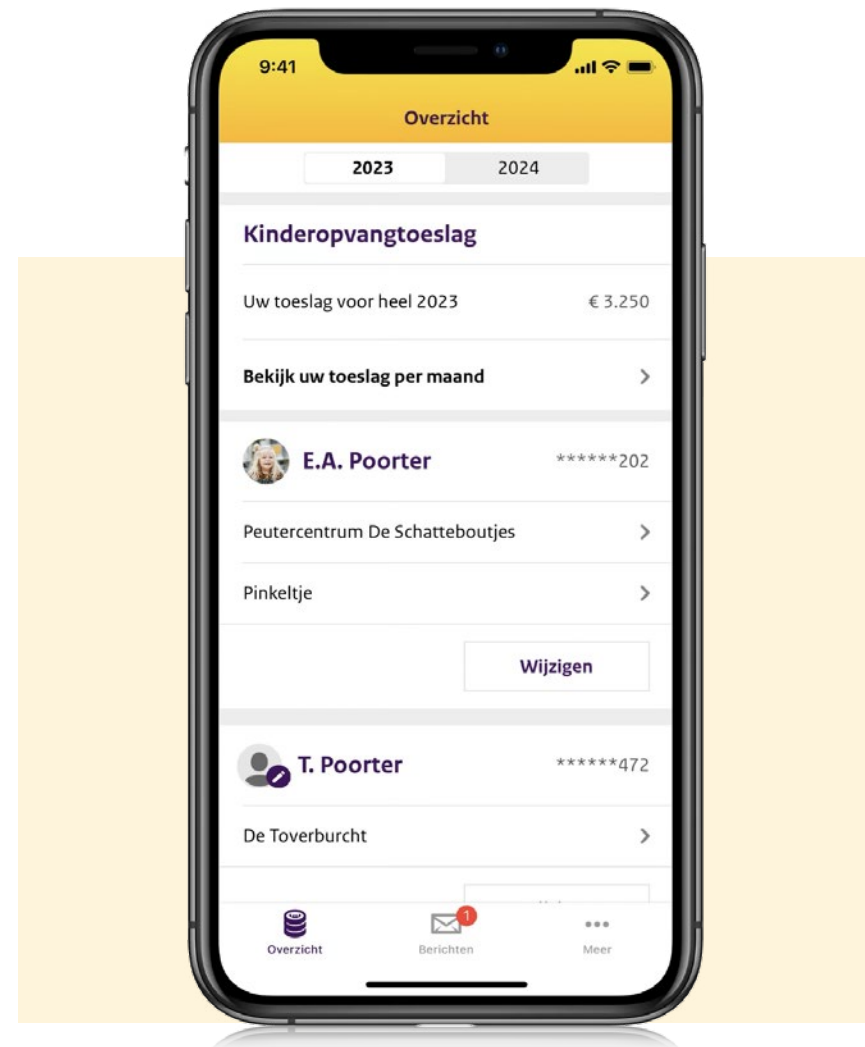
9:41

Overzicht

2023 2024

Kinderopvangtoeslag

Uw toeslag voor heel 2023 € 3.250

Bekijk uw toeslag per maand

E.A. Poorter ******202

Peutercentrum De Schatteboutjes

Pinkeltje

Wijzigen

T. Poorter ******472

De Toverburcht

Overzicht
1
Berichten
Meer